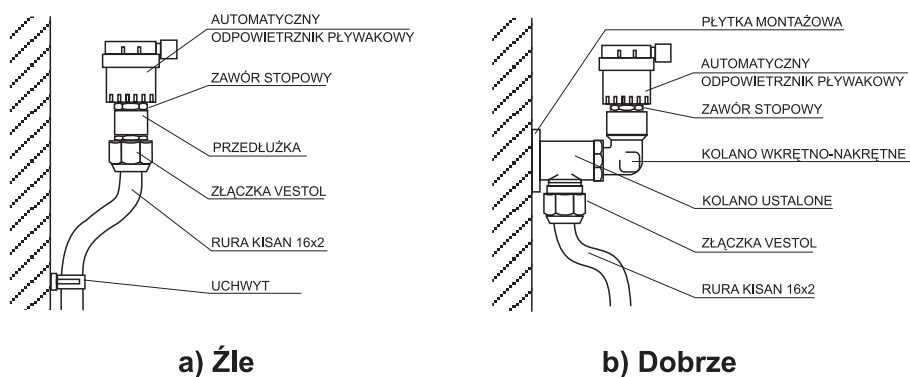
AUTOMATYCZNY
ODPOWIETRZNIK PŁYWAKOWY

ZAWÓR STOPOWY

PRZEDŁUŻKA

ZŁĄCZKA VESTOL

RURA KISAN 16x2

UCHWYT

a) Źle

PŁYTKA MONTAŻOWA

AUTOMATYCZNY
ODPOWIETRZNIK PŁYWAKOWY

ZAWÓR STOPOWY

KOLANO WKRĘTNO-NAKRĘTNE

KOLANO USTALONE

ZŁĄCZKA VESTOL

RURA KISAN 16x2

b) Dobrze